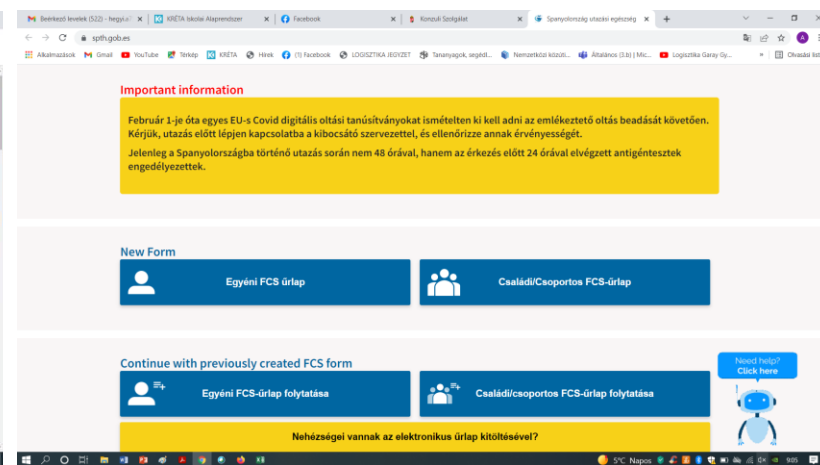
Beérkező levelek (522) - hegyia... | KRÉTA Iskolai Alaprendszer | Facebook | Konzuli Szolgálat | Spanyolország utazási egészség

spth.gob.es

Alkalmazások | Gmail | YouTube | Térkép | KRÉTA | Hírek | (1) Facebook | LOGISZTIKA JEGYZET | Tananyagok, segédl... | Nemzetközi közúti... | Általános (3.b) | Mic... | Logisztika Garay Gy... | » | Olvasási lista

Important information

Február 1-je óta egyes EU-s Covid digitális oltási tanúsítványokat ismételten ki kell adni az emlékeztető oltás beadását követően. Kérjük, utazás előtt lépjen kapcsolatba a kibocsátó szervezettel, és ellenőrizze annak érvényességét.

Jelenleg a Spanyolországba történő utazás során nem 48 órával, hanem az érkezés előtt 24 órával elvégzett antigéntesztek engedélyezettek.

New Form

Egyéni FCS űrlap

Családi/Csoportos FCS-űrlap

Continue with previously created FCS form

Egyéni FCS-űrlap folytatása

Családi/csoportos FCS-űrlap folytatása

Nehézségei vannak az elektronikus űrlap kitöltésével?

Need help?
Click here

5°C Napos

9:05